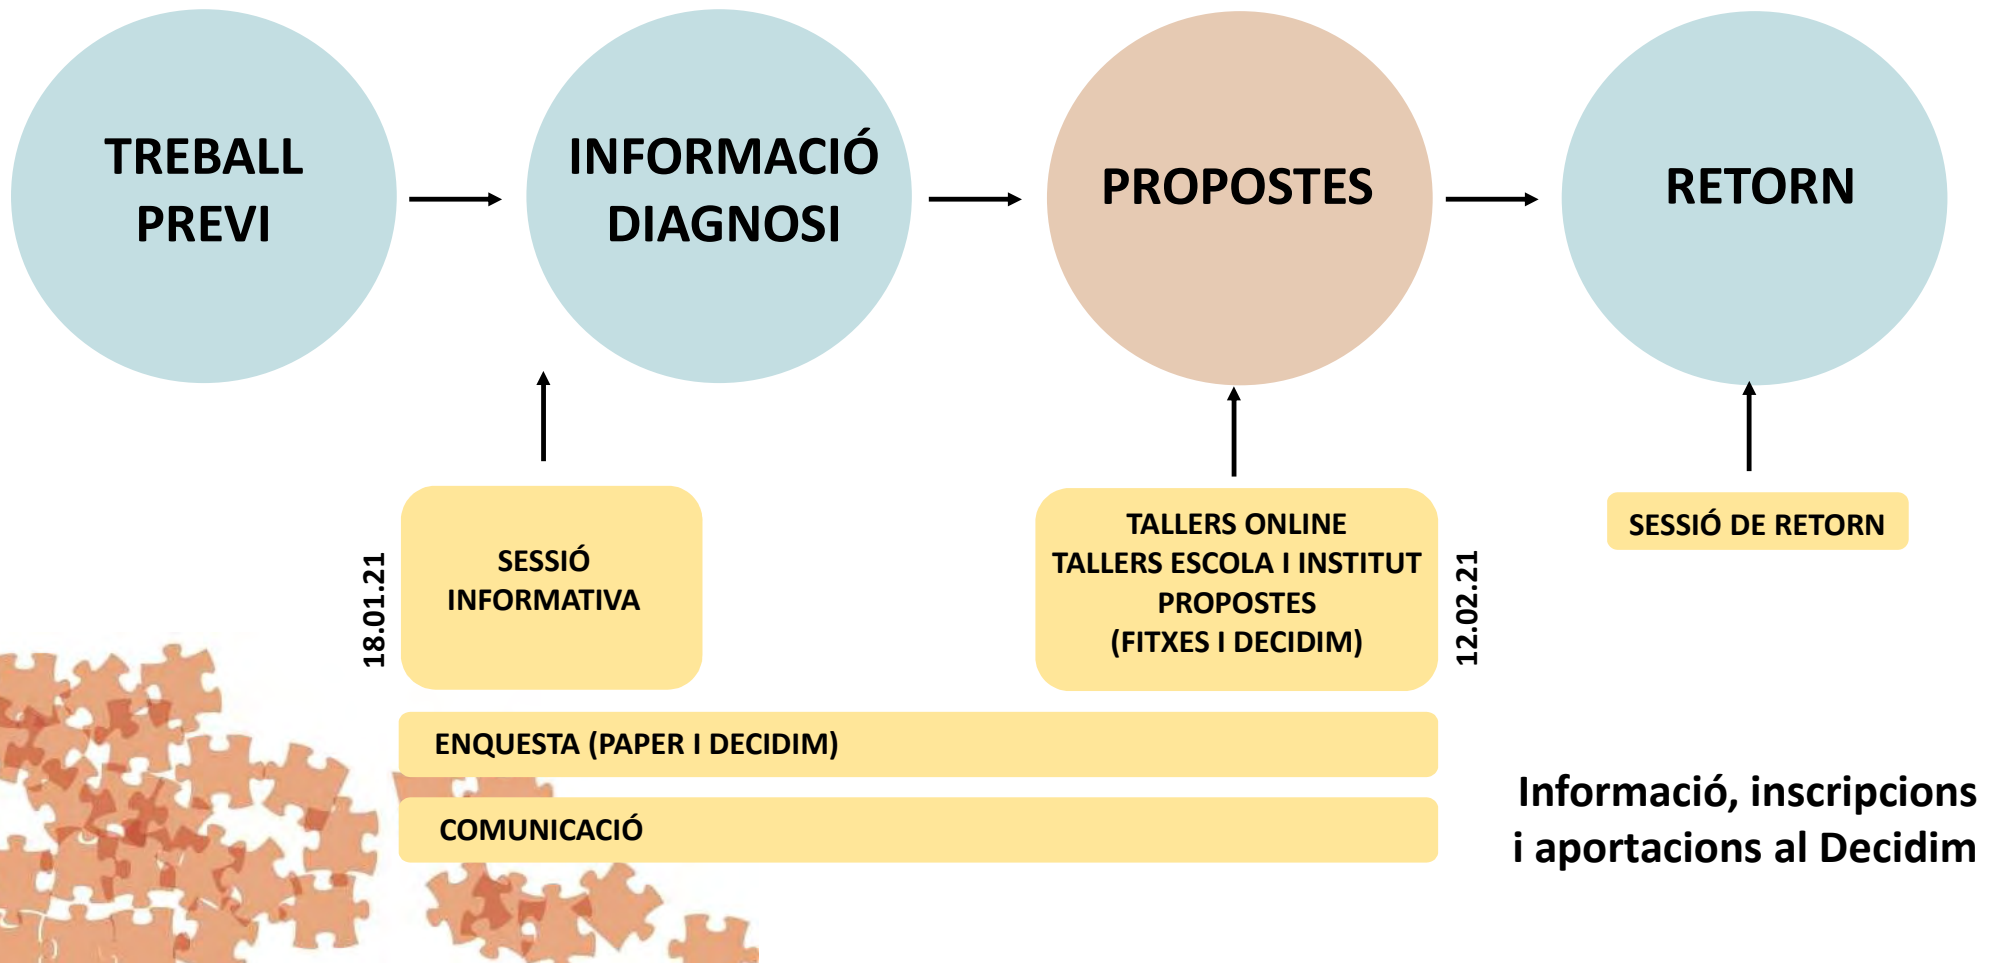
TREBALL PREVI

INFORMACIÓ DIAGNOSI

PROPOSTES

RETORN

18.01.21

SESSIÓ INFORMATIVA

TALLERS ONLINE
TALLERS ESCOLA I INSTITUT
PROPOSTES
(FITXES I DECIDIM)

12.02.21

SESSIÓ DE RETORN

ENQUESTA (PAPER I DECIDIM)

COMUNICACIÓ

Informació, inscripcions i aportacions al Decidim